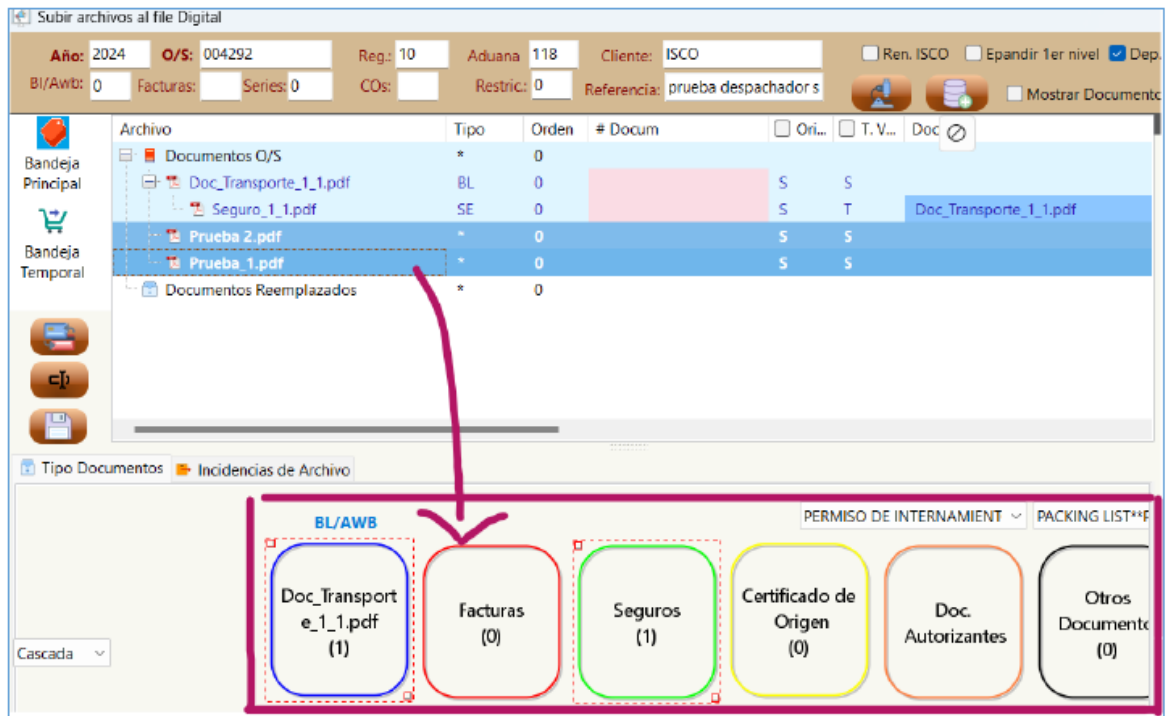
Subir archivos al file Digital

Año: 2024 O/S: 004292 Reg.: 10 Aduana 118 Cliente: ISCO Ren. ISCO Epandir 1er nivel Dep.

BL/Awb: 0 Facturas: Series: 0 COs: Restric: 0 Referencia: prueba despachador s Mostrar Documento

Bandeja Principal

Bandeja Temporal

| Archivo | Tipo | Orden | # Docum | Ori... | T. V... | Doc |
|---|---|---|---|---|---|---|
| Documentos O/S | * | 0 | | | | |
| Doc_Transporte_1_1.pdf | BL | 0 | | S | S | |
| Seguro_1_1.pdf | SE | 0 | | S | T | Doc_Transporte_1_1.pdf |
| Prueba 2.pdf | * | 0 | | S | S | |
| Prueba_1.pdf | * | 0 | | S | S | |
| Documentos Reemplazados | * | 0 | | | | |

Tipo Documentos Incidencias de Archivo

BL/AWB

PERMISO DE INTERNAMIENT PACKING LIST**P

Doc_Transporte_1_1.pdf (1)

Facturas (0)

Seguros (1)

Certificado de Origen (0)

Doc. Autorizantes

Otros Documento (0)

Cascada